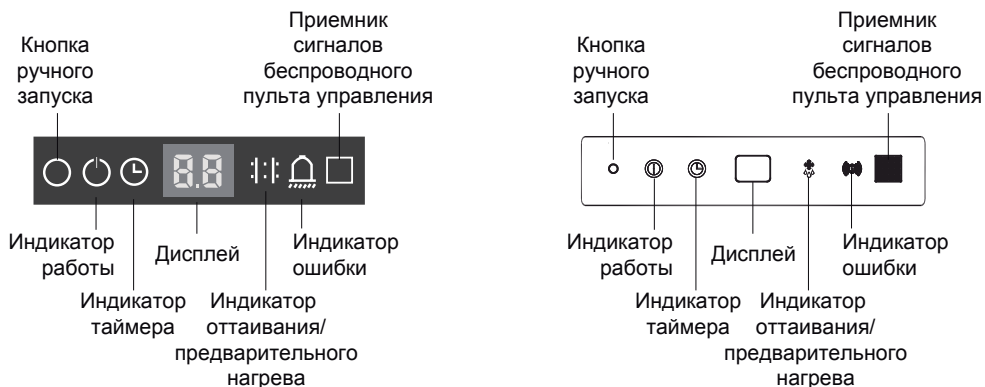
Кнопка ручного запуска

Приемник сигналов беспроводного пульта управления

8.8

Индикатор работы

Дисплей

Индикатор ошибки

Индикатор таймера

Индикатор оттаивания/ предварительного нагрева

Кнопка ручного запуска

Приемник сигналов беспроводного пульта управления

Индикатор работы

Дисплей

Индикатор ошибки

Индикатор таймера

Индикатор оттаивания/ предварительного нагрева